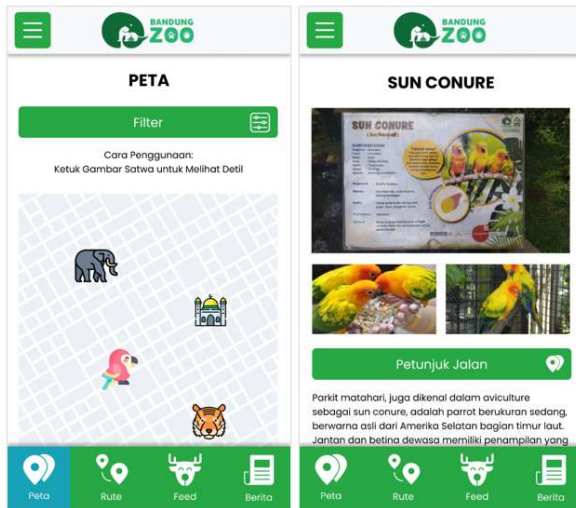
BANDUNG ZOO

PETA

Filter

Cara Penggunaan:
Ketuk Gambar Satwa untuk Melihat Detil

Peta Rute Feed Berita

BANDUNG ZOO

SUN CONURE

SUN CONURE

Petunjuk Jalan

Parkit matahari, juga dikenal dalam aviculture sebagai sun conure, adalah parrot berukuran sedang, berwarna asli dari Amerika Selatan bagian timur laut. Jantan dan betina dewasa memiliki penampilan yang

Peta Rute Feed Berita